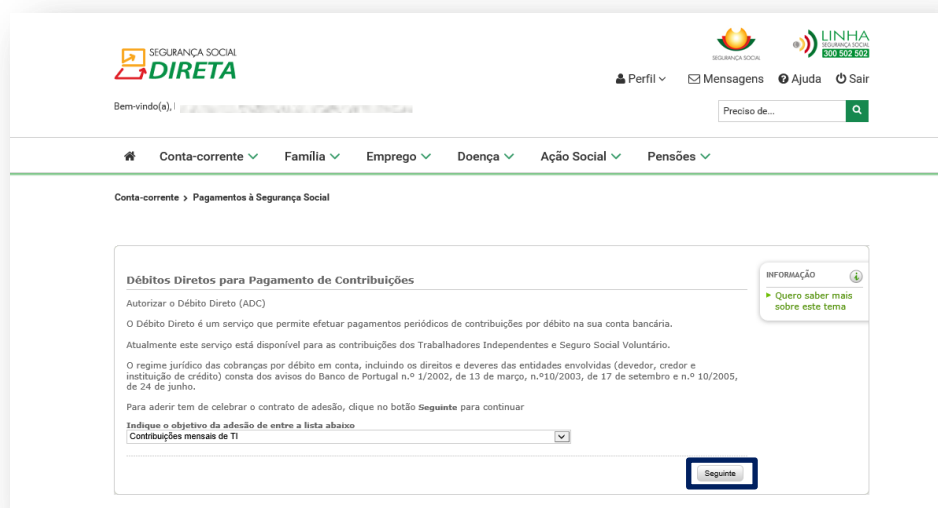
SEGURANÇA SOCIAL
DIRETA

SEGURANÇA SOCIAL

LINHA
SEGURANÇA SOCIAL
300 502 502

Perfil
Mensagens
Ajuda
Sair

Bem-vindo(a), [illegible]

Preciso de...

Conta-corrente
Família
Emprego
Doença
Ação Social
Pensões

Conta-corrente > Pagamentos à Segurança Social

Débitos Diretos para Pagamento de Contribuições

Autorizar o Débito Direto (ADC)

O Débito Direto é um serviço que permite efetuar pagamentos periódicos de contribuições por débito na sua conta bancária.

Atualmente este serviço está disponível para as contribuições dos Trabalhadores Independentes e Seguro Social Voluntário.

O regime jurídico das cobranças por débito em conta, incluindo os direitos e deveres das entidades envolvidas (devedor, credor e instituição de crédito) consta dos avisos do Banco de Portugal n.º 1/2002, de 13 de março, n.º10/2003, de 17 de setembro e n.º 10/2005, de 24 de junho.

Para aderir tem de celebrar o contrato de adesão, clique no botão Seguinte para continuar

Indique o objetivo da adesão de entre a lista abaixo
Contribuições mensais de TI

Seguinte

INFORMAÇÃO
Quero saber mais sobre este tema